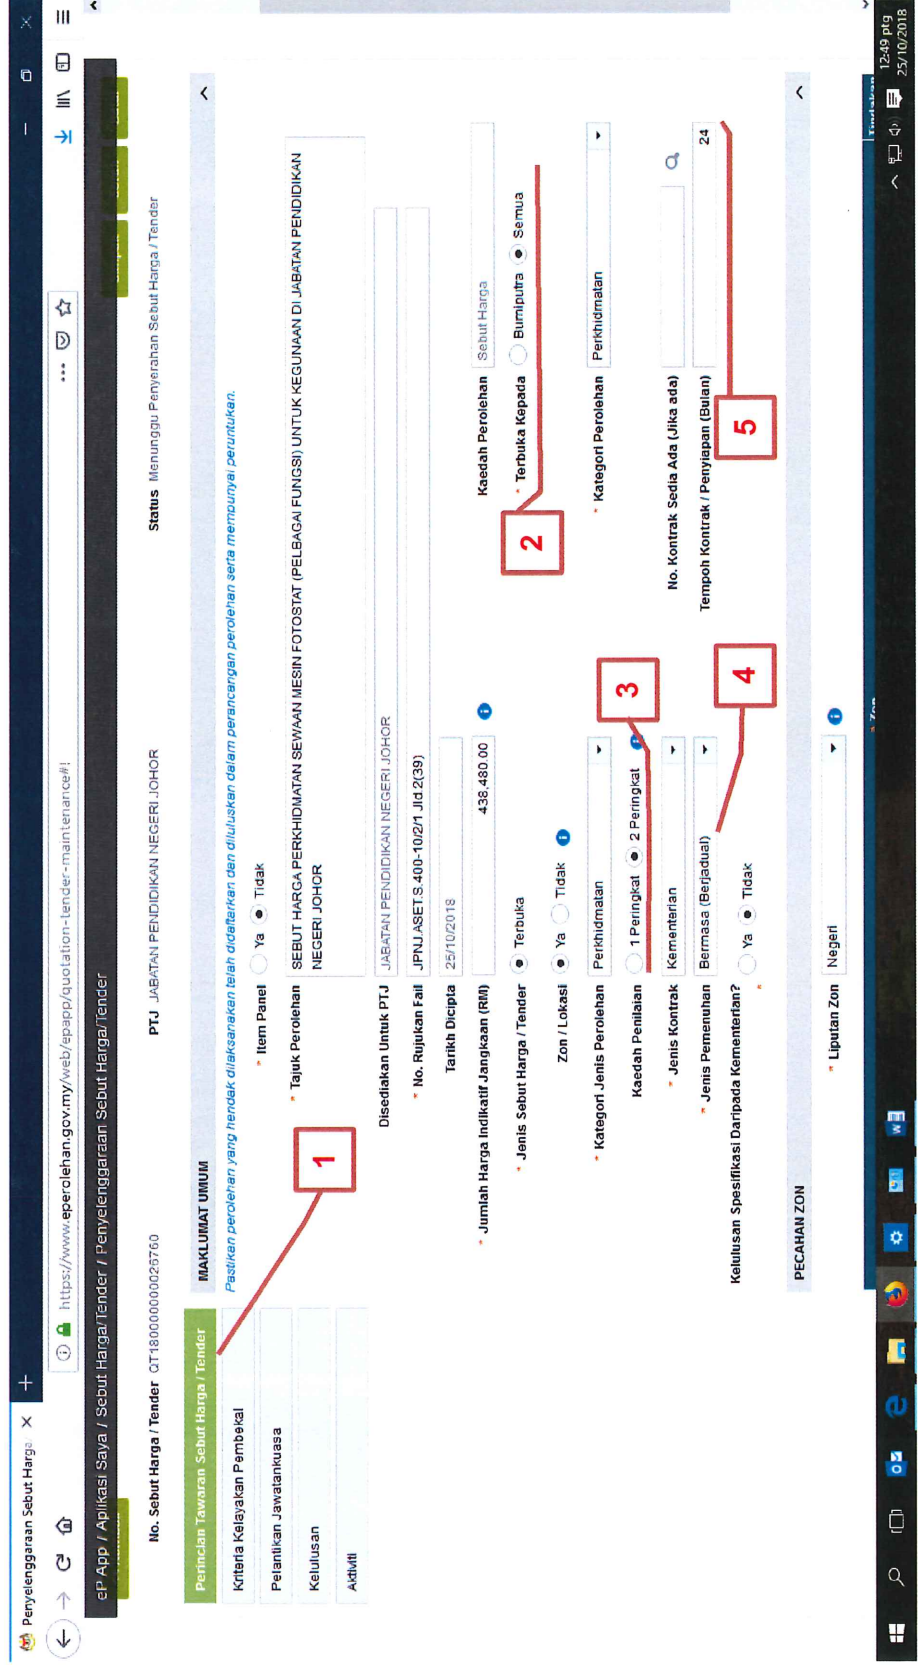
Penyelenggaraan Sebut Harga ×

https://www.eperolehan.gov.my/web/epapp/quotation-tender-maintenance#!

ePApp / Aplikasi Saya / Sebut Harga/Tender / Penyelenggaraan Sebut Harga/Tender

No. Sebut Harga / Tender QT180000000025760

PTJ JABATAN PENDIDIKAN NEGERI JOHOR

Status Menunggu Penyerahan Sebut Harga / Tender

Perincian Tawaran Sebut Harga / Tender

Kriteria Kelayakan Pembekal

Pelantikan Jawatankuasa

Kelulusan

Aktiviti

MAKLUMAT UMUM

Pastikan perolehan yang hendak dilaksanakan telah didaftarkan dan diluluskan dalam perancangan perolehan serta mempunyai peruntukan.

* Item Panel Ya Tidak

* Tajuk Perolehan SEBUT HARGA PERKHIDMATAN SEWAAN MESIN FOTOSTAT (PELBAGAI FUNGSI) UNTUK KEGUNAAN DI JABATAN PENDIDIKAN NEGERI JOHOR

Disediakan Untuk PTJ JABATAN PENDIDIKAN NEGERI JOHOR

* No. Rujukan Fail JPNJ.ASET.S.400-10/2/1 Jld.2(39)

Tarikh Dicipta 25/10/2018

* Jumlah Harga Indikatif Jangkaan (RM) 438,480.00

Kaedah Perolehan Sebut Harga

* Jenis Sebut Harga / Tender Terbuka

* Terbuka Kepada Bumiputra Semua

Zon / Lokasi Ya Tidak

* Kategori Jenis Perolehan Perkhidmatan

* Kategori Perolehan Perkhidmatan

Kaedah Penilaian 1 Peringkat 2 Peringkat

* Jenis Kontrak Kementerian

No. Kontrak Sedia Ada (Jika ada)

* Jenis Pemenuhan Bermasa (Berjadual)

Tempoh Kontrak / Penyiapan (Bulan) 24

Kelulusan Spesifikasi Daripada Kementerian? * Ya Tidak

* Liputan Zon Negeri

PECAHAN ZON

1

2

3

4

5

12:49 ptg
25/10/2018